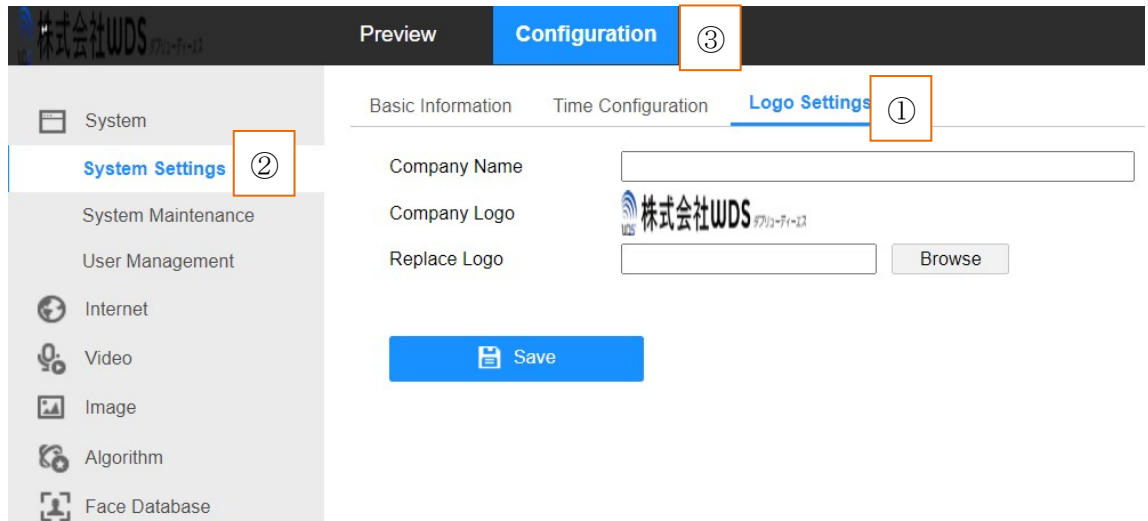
株式会社WDS ダブリューディーエス

Preview

Configuration

③

System

System Settings

②

System Maintenance

User Management

Internet

Video

Image

Algorithm

Face Database

Basic Information

Time Configuration

Logo Settings

①

Company Name

Company Logo

WDS 株式会社WDS ダブリューディーエス

Replace Logo

Browse

Save